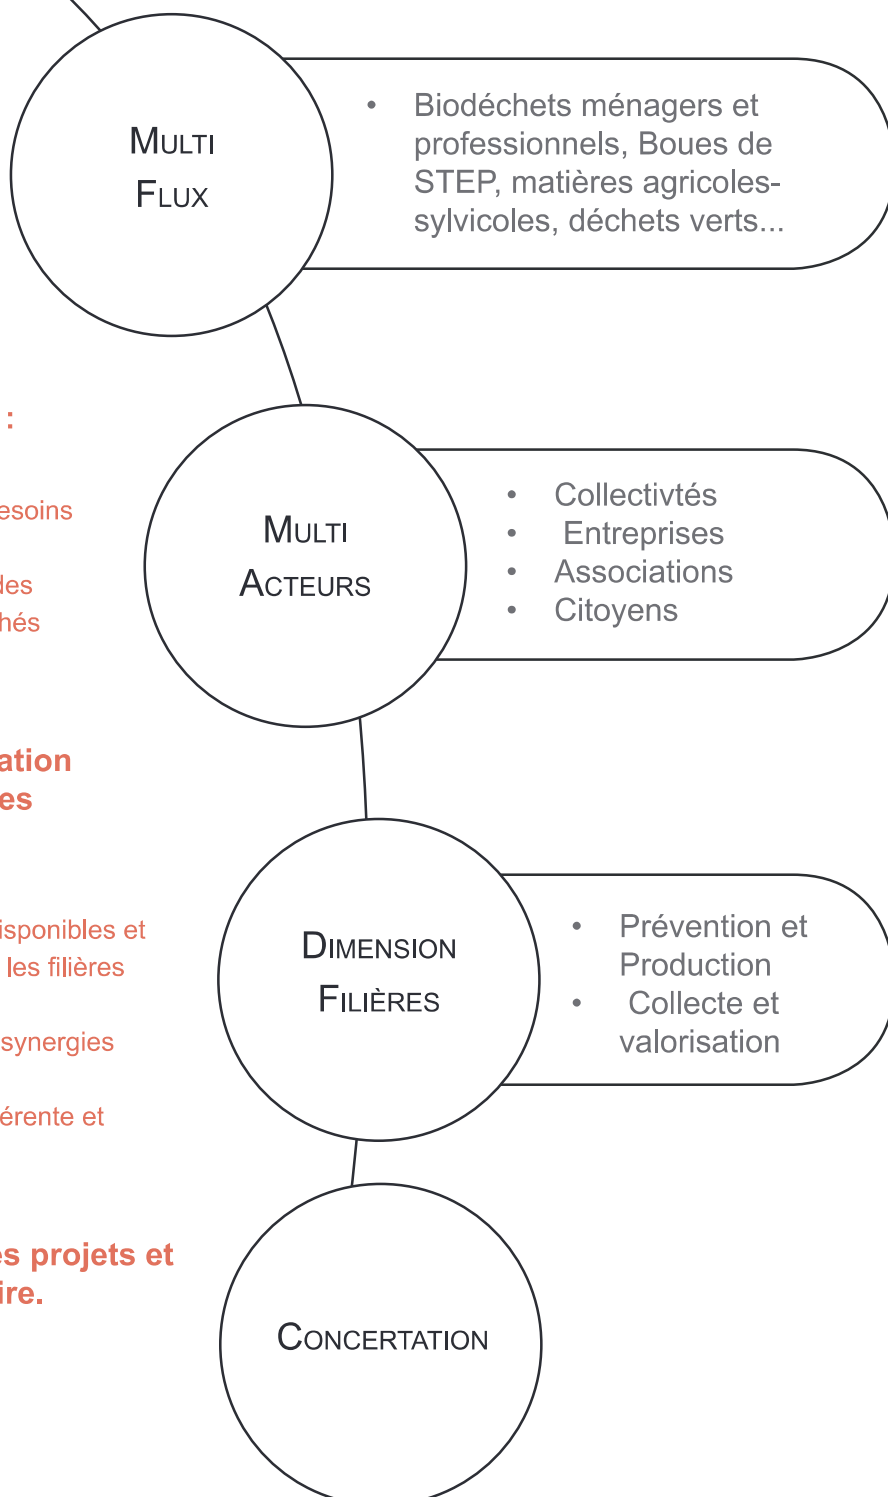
Multi Flux

• Biodéchets ménagers et professionnels, Boues de STEP, matières agricoles-sylvicoles, déchets verts...

:

esoins

des
hés

Multi Acteurs

• Collectivtés
• Entreprises
• Associations
• Citoyens

ation
es

isponibles et
les filières

synergies

érente et

Dimension Filières

• Prévention et Production
• Collecte et valorisation

s projets et
ire.

Concertation